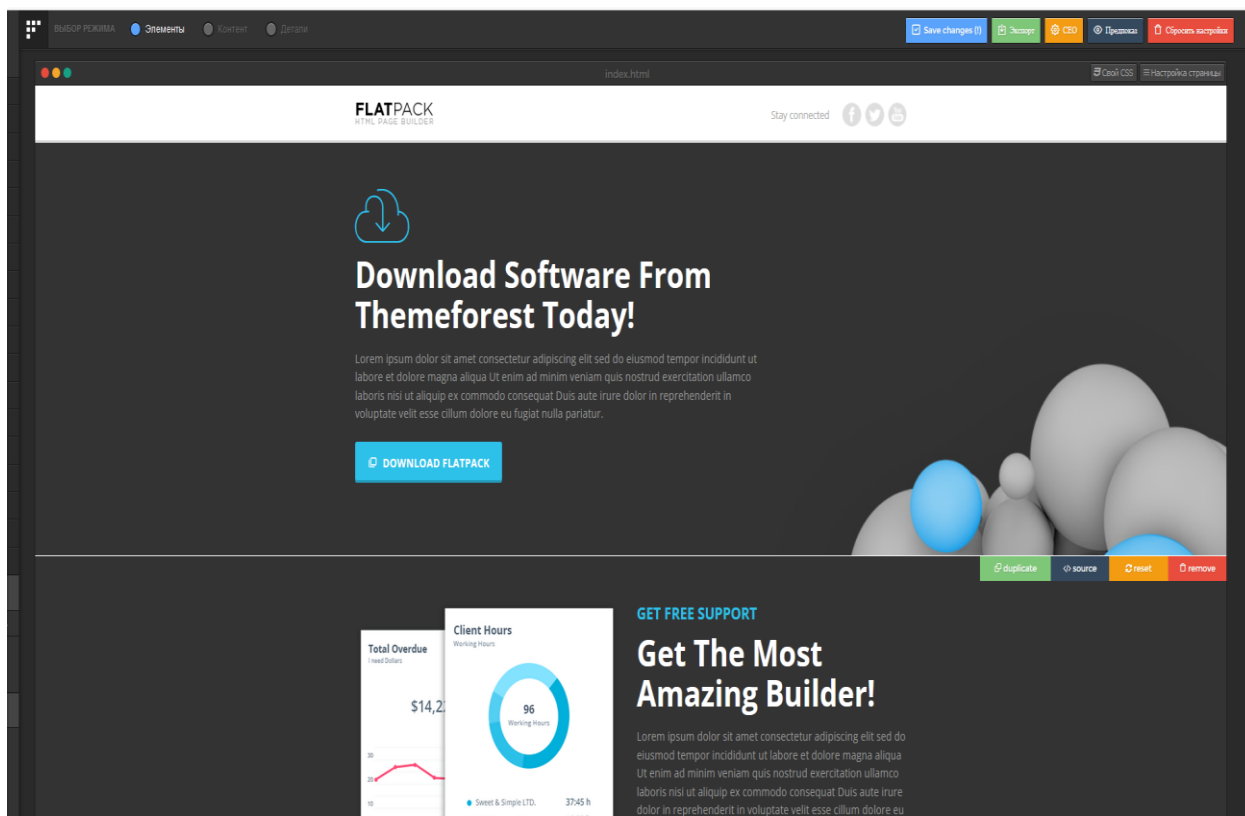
ВЫБОР РЕЖИМА Элементы Контент Детали

Save changes (!) Экспорт CEO Предпоказ Сбросить настройки

index.html

Свой CSS Настройка страницы

FLATPACK
HTML PAGE BUILDER

Stay connected

Download Software From Themeforest Today!

Lorem ipsum dolor sit amet consectetur adipiscing elit sed do eiusmod tempor incididunt ut labore et dolore magna aliqua Ut enim ad minim veniam quis nostrud exercitation ullamco laboris nisi ut aliquip ex commodo consequat Duis aute irure dolor in reprehenderit in voluptate velit esse cillum dolore eu fugiat nulla pariatur.

DOWNLOAD FLATPACK

duplicate source reset remove

Total Overdue
I need Dollars

$14,2

30
20
10

Client Hours
Working Hours

96
Working Hours

Sweet & Simple LTD. 37:45 h

GET FREE SUPPORT

Get The Most Amazing Builder!

Lorem ipsum dolor sit amet consectetur adipiscing elit sed do eiusmod tempor incididunt ut labore et dolore magna aliqua Ut enim ad minim veniam quis nostrud exercitation ullamco laboris nisi ut aliquip ex commodo consequat Duis aute irure dolor in reprehenderit in voluptate velit esse cillum dolore eu